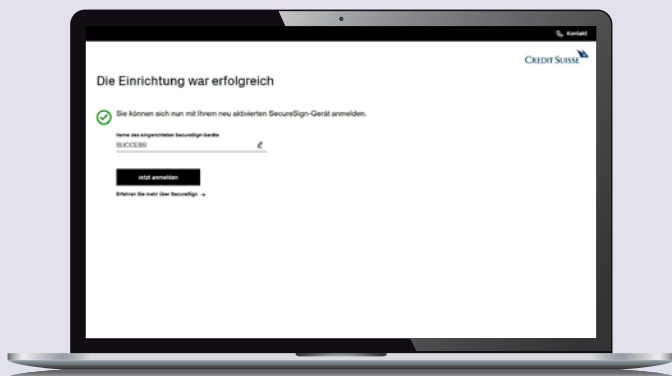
Kontakt

CREDIT SUISSE

Die Einrichtung war erfolgreich

Sie können sich nun mit Ihrem neu aktivierten SecureSign-Gerät anmelden.

Name des eingerichteten SecureSign-Geräts
SUCCESS

Jetzt anmelden

Erfahren Sie mehr über SecureSign →